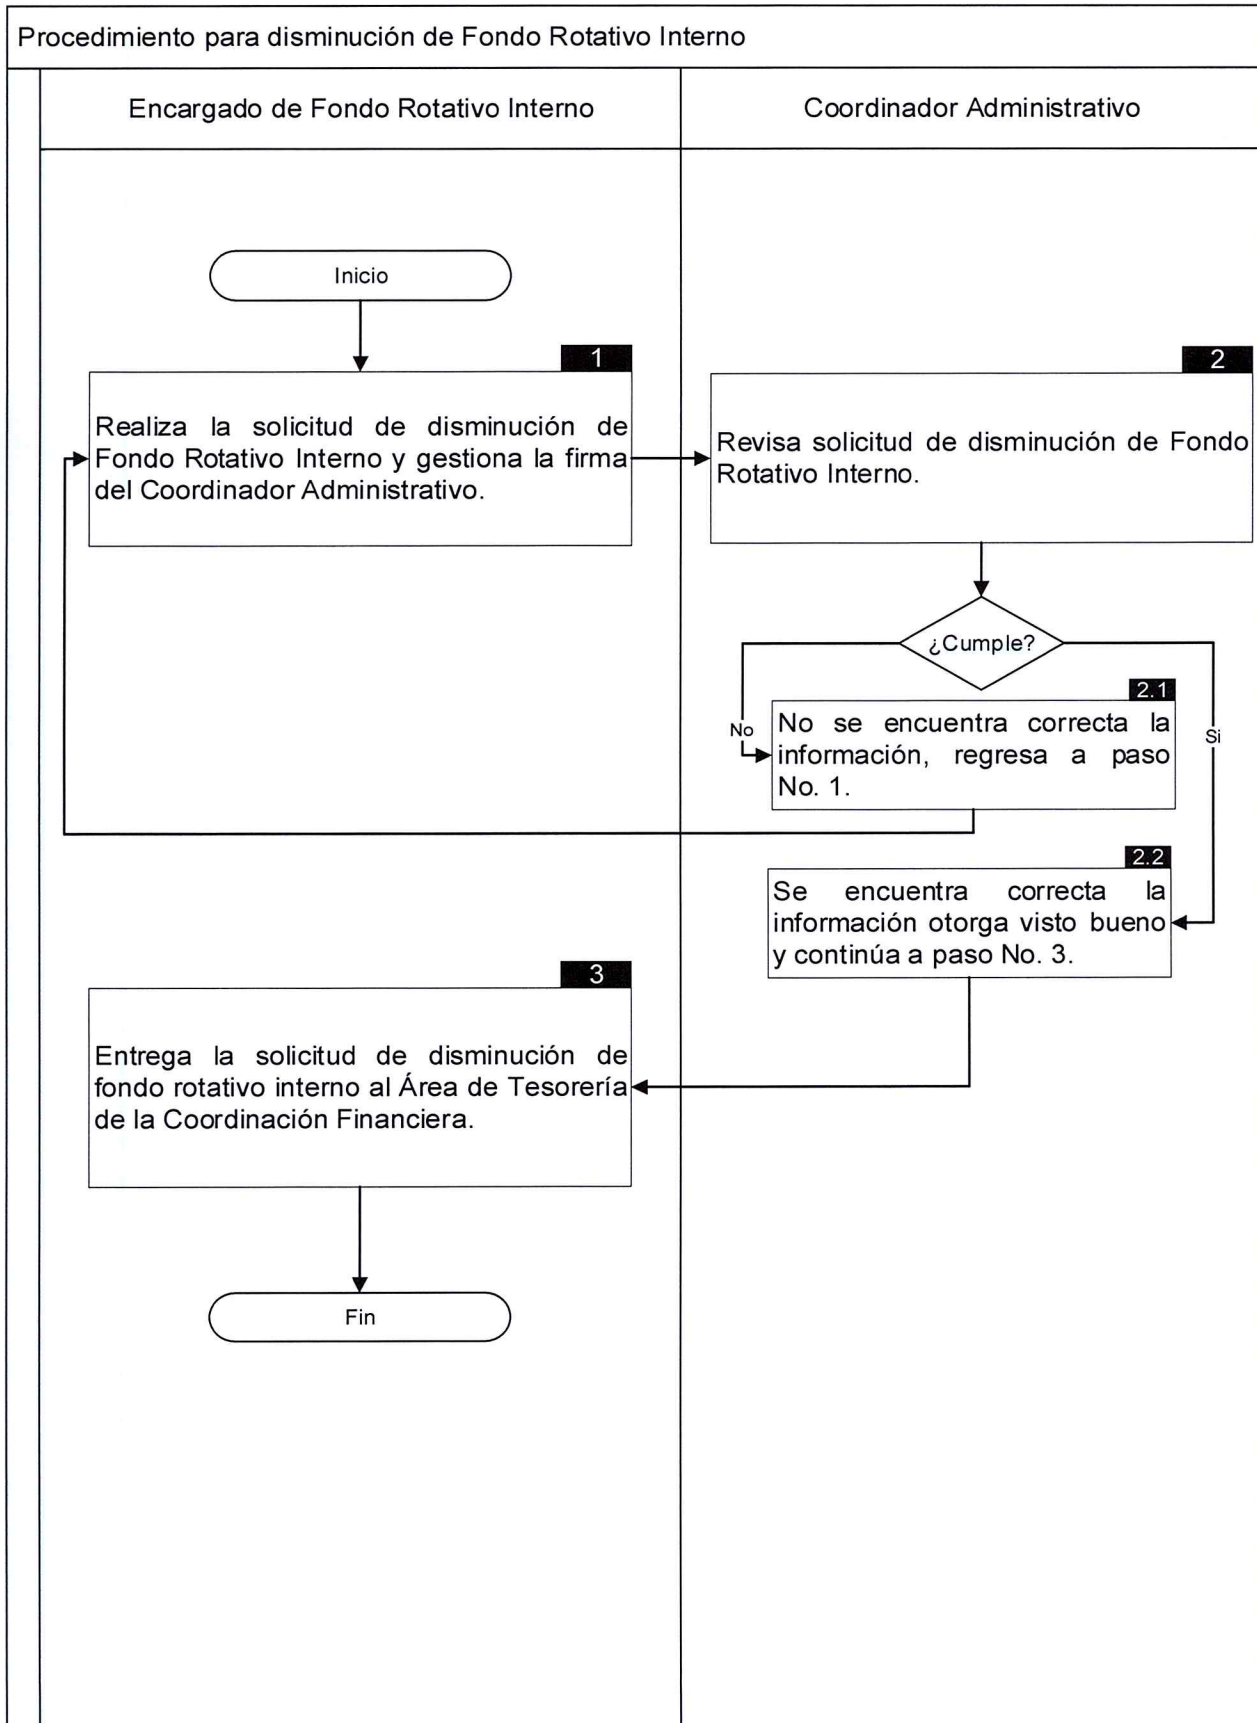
Procedimiento para disminución de Fondo Rotativo Interno

Encargado de Fondo Rotativo Interno

Coordinador Administrativo

Inicio

1

Realiza la solicitud de disminución de Fondo Rotativo Interno y gestiona la firma del Coordinador Administrativo.

2

Revisa solicitud de disminución de Fondo Rotativo Interno.

¿Cumple?

No

Si

2.1

No se encuentra correcta la información, regresa a paso No. 1.

2.2

Se encuentra correcta la información otorga visto bueno y continúa a paso No. 3.

3

Entrega la solicitud de disminución de fondo rotativo interno al Área de Tesorería de la Coordinación Financiera.

Fin